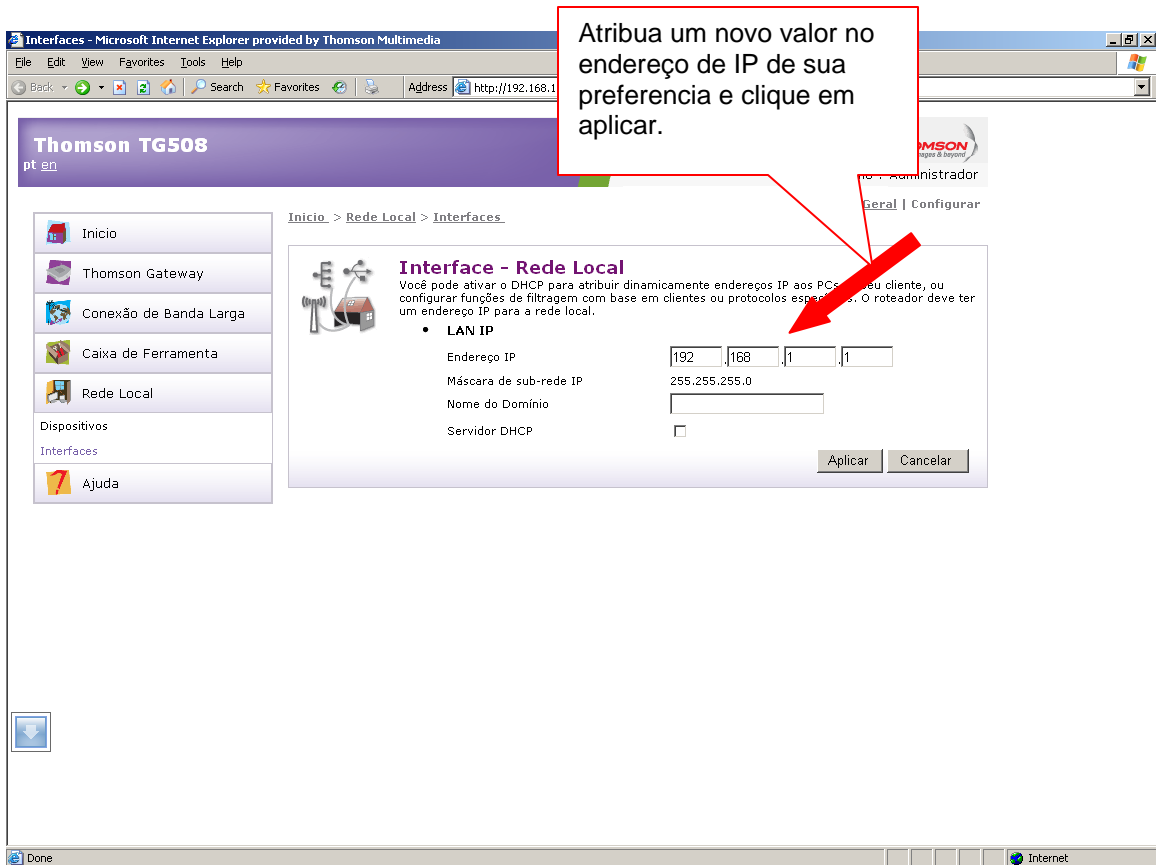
Interfaces - Microsoft Internet Explorer provided by Thomson Multimedia

File Edit View Favorites Tools Help

Back Search Favorites Address http://192.168.1

Atribua um novo valor no endereço de IP de sua preferencia e clique em aplicar.

Thomson TG508
pt en

MSON
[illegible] : Administrador

Geral | Configurar

Inicio > Rede Local > Interfaces

Inicio
Thomson Gateway
Conexão de Banda Larga
Caixa de Ferramenta
Rede Local
Dispositivos
Interfaces
Ajuda

Interface - Rede Local
Você pode ativar o DHCP para atribuir dinamicamente endereços IP aos PCs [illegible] seu cliente, ou configurar funções de filtragem com base em clientes ou protocolos espec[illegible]s. O roteador deve ter um endereço IP para a rede local.

• LAN IP

| Endereço IP | 192 . 168 . 1 . 1 |
|---|---|
| Máscara de sub-rede IP | 255.255.255.0 |
| Nome do Domínio | |
| Servidor DHCP | |

Aplicar Cancelar

Done
Internet